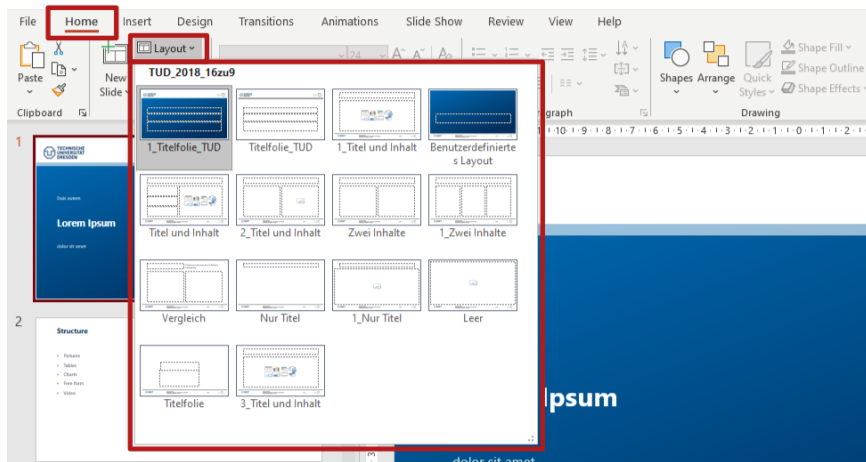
File Home Insert Design Transitions Animations Slide Show Review View Help

Paste Clipboard New Slide Layout

TUD_2018_16zu9

1_Titelfolie_TUD
Titelfolie_TUD
1_Titel und Inhalt
Benutzerdefiniertes Layout
Titel und Inhalt
2_Titel und Inhalt
Zwei Inhalte
1_Zwei Inhalte
Vergleich
Nur Titel
1_Nur Titel
Leer
Titelfolie
3_Titel und Inhalt

Shapes Arrange Quick Styles Shape Fill Shape Outline Shape Effects Drawing

graph

1

TECHNISCHE UNIVERSITÄT DRESDEN

Lorem Ipsum

dolor sit amet

2

Structure

Ipsum

dolor sit amet